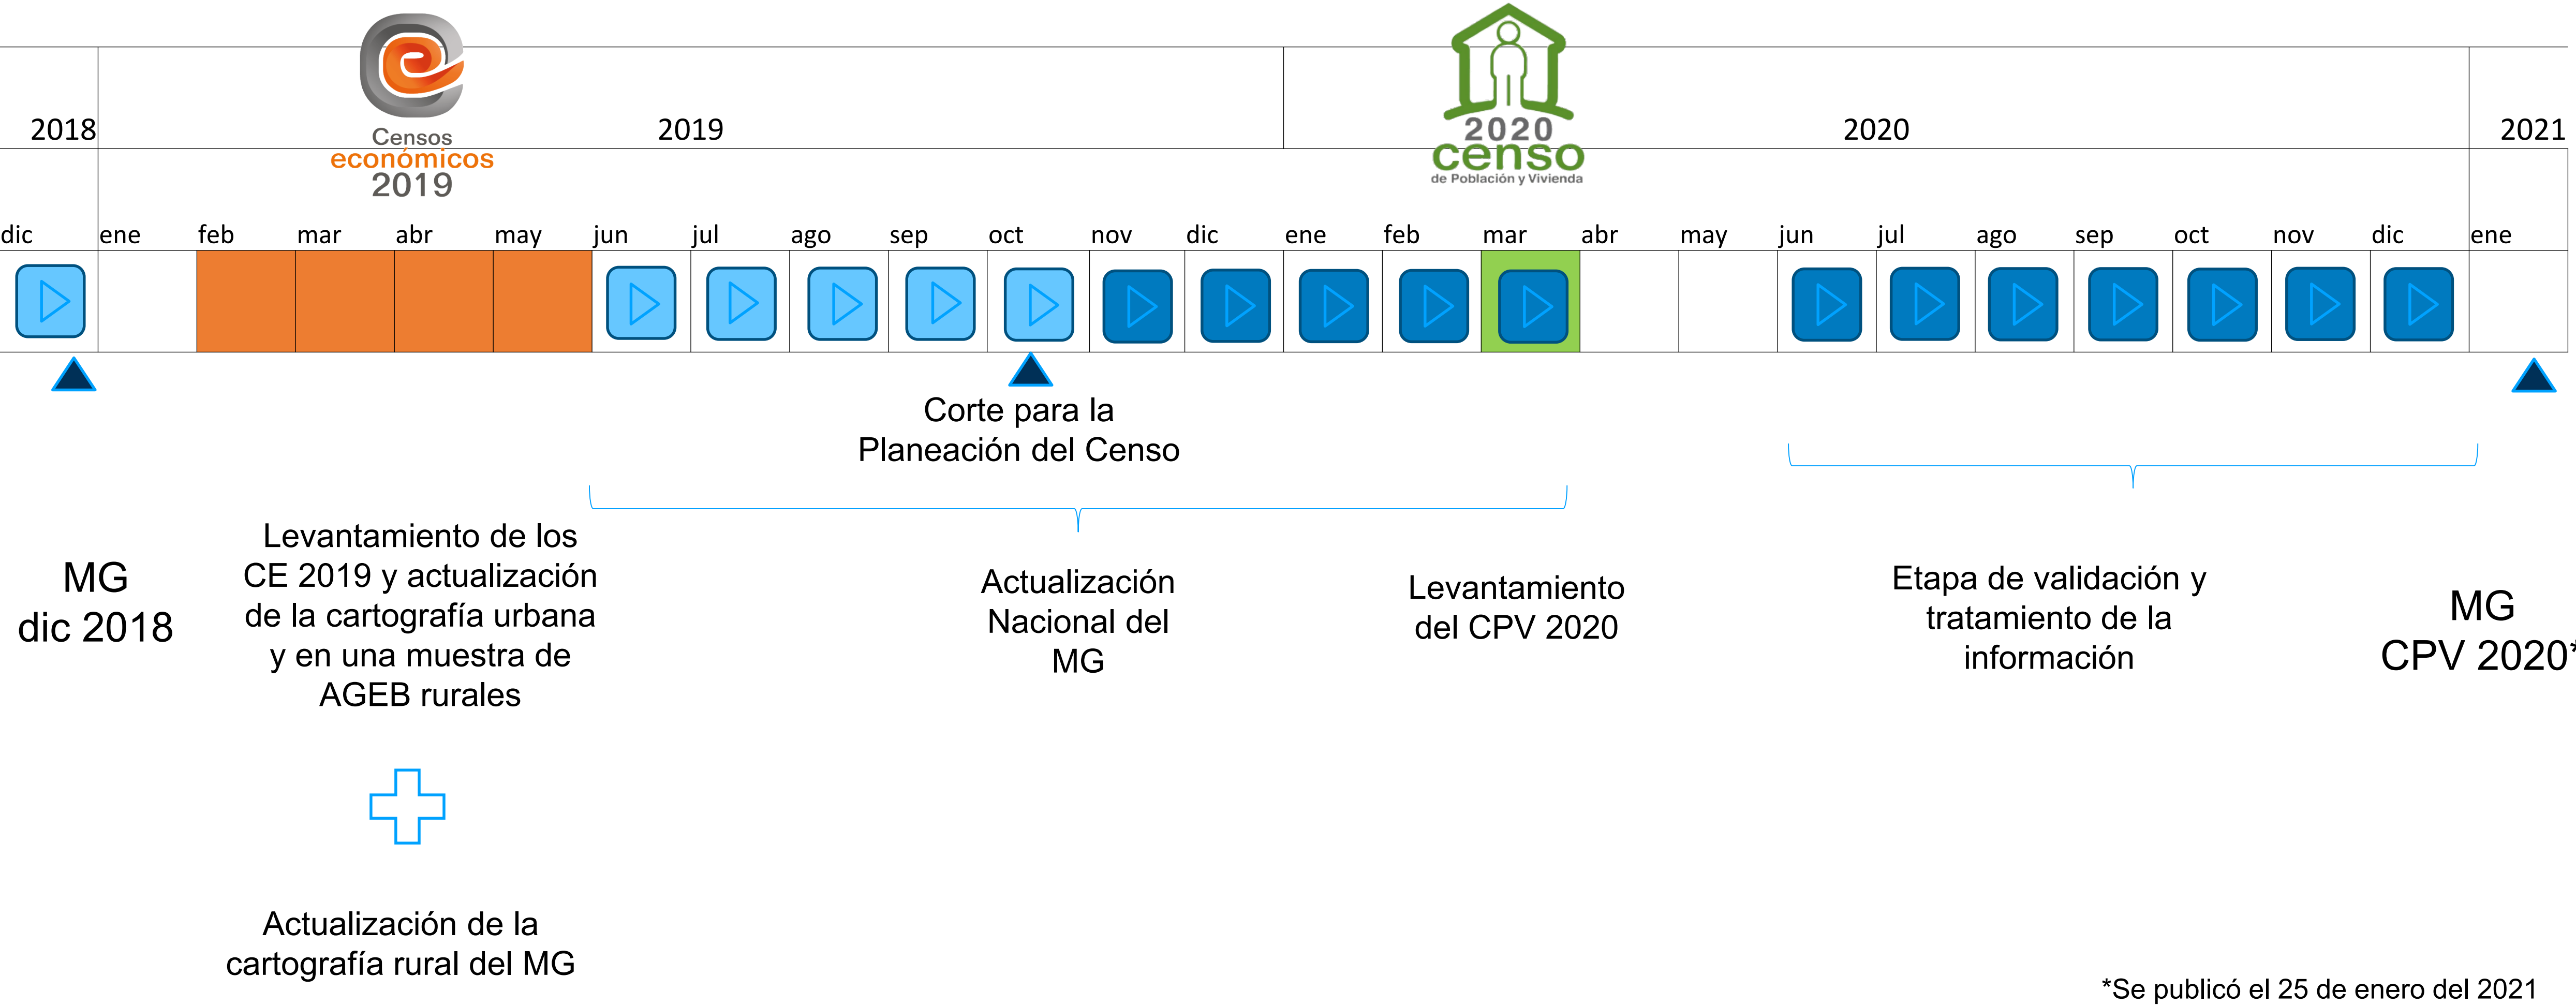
2018

Censos económicos 2019

2019

2020 censo de Población y Vivienda

2020

2021

| dic | ene | feb | mar | abr | may | jun | jul | ago | sep | oct | nov | dic | ene | feb | mar | abr | may | jun | jul | ago | sep | oct | nov | dic | ene |
|---|---|---|---|---|---|---|---|---|---|---|---|---|---|---|---|---|---|---|---|---|---|---|---|---|---|

Corte para la Planeación del Censo

MG
dic 2018

Levantamiento de los CE 2019 y actualización de la cartografía urbana y en una muestra de AGEB rurales

Actualización de la cartografía rural del MG

Actualización Nacional del MG

Levantamiento del CPV 2020

Etapa de validación y tratamiento de la información

MG
CPV 2020*

*Se publicó el 25 de enero del 2021